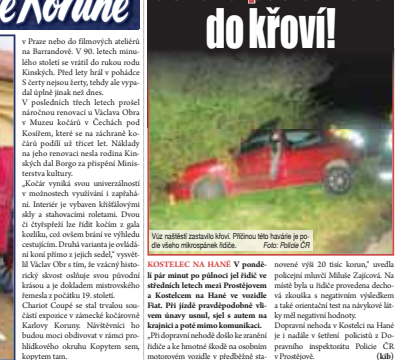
e Koruně

v Praze nebo do filmových ateliérů na Barrandově. V 90. letech minulého století se vrátil do rukou rodu Kinských. Před lety hrál v pohádce S čerty nejsou žerty, tehdy ale vypadal úplně jinak než dnes.

V posledních třech letech prošel náročnou renovací u Václava Obra v Muzeu kočárů v Čechách pod Kosířem, které se na záchraně kočárů podílí už třicet let. Náklady na jeho renovaci nesla rodina Kinských dal Borgo za přispění Ministerstva kultury.

„Kočár vyniká svou univerzálností v možnostech využívání i zapřahání. Interiér je vybaven křišťálovými skly a stahovacími roletami. Dvou či čtyřspřeží lze řídit kočím z jeho kozlíku, což ovšem brání ve výhledu cestujícím. Druhá varianta je ovládání koní přímo z jejich sedel," vysvětlil Václav Obr s tím, že vnější historický skvost oslňuje svou původní krásou a je dokladem mistrovského řemesla z počátku 19. století.

Chariot Coupé se stal trvalou součástí expozice v zámecké kočárovně Karlovy Koruny. Návštěvníci ho budou moci obdivovat v rámci prohlídkového okruhu Kopytem sem, kopytem tam.

do křoví!

Vůz najštěstí zastavilo křoví. Příčinou této havárie je podle všeho mikrospánek řidiče. Foto: Policie ČR

KOSTELEC NA HANÉ V pondělí pár minut po půlnoci jel řidič ve středních letech mezi Prostějovem a Kostelcem na Hané ve vozidle Fiat. Při jízdě pravděpodobně vlivem únavy usnul, sjel s autem na krajnici a poté mimo komunikaci.

„Při dopravní nehodě došlo ke zranění řidiče a ke hmotné škodě na osobním motorovém vozidle v předběžné stanovené výši 20 tisíc korun," uvedla policejní mluvčí Miluše Zajícová. Na místě byla u řidiče provedena dechová zkouška s negativním výsledkem a také orientační test na návykové látky měl negativní hodnoty.

Dopravní nehodu v Kostelci na Hané je i nadále v šetření policistů z Dopravního inspektorátu Policie ČR v Prostějově. (kib)